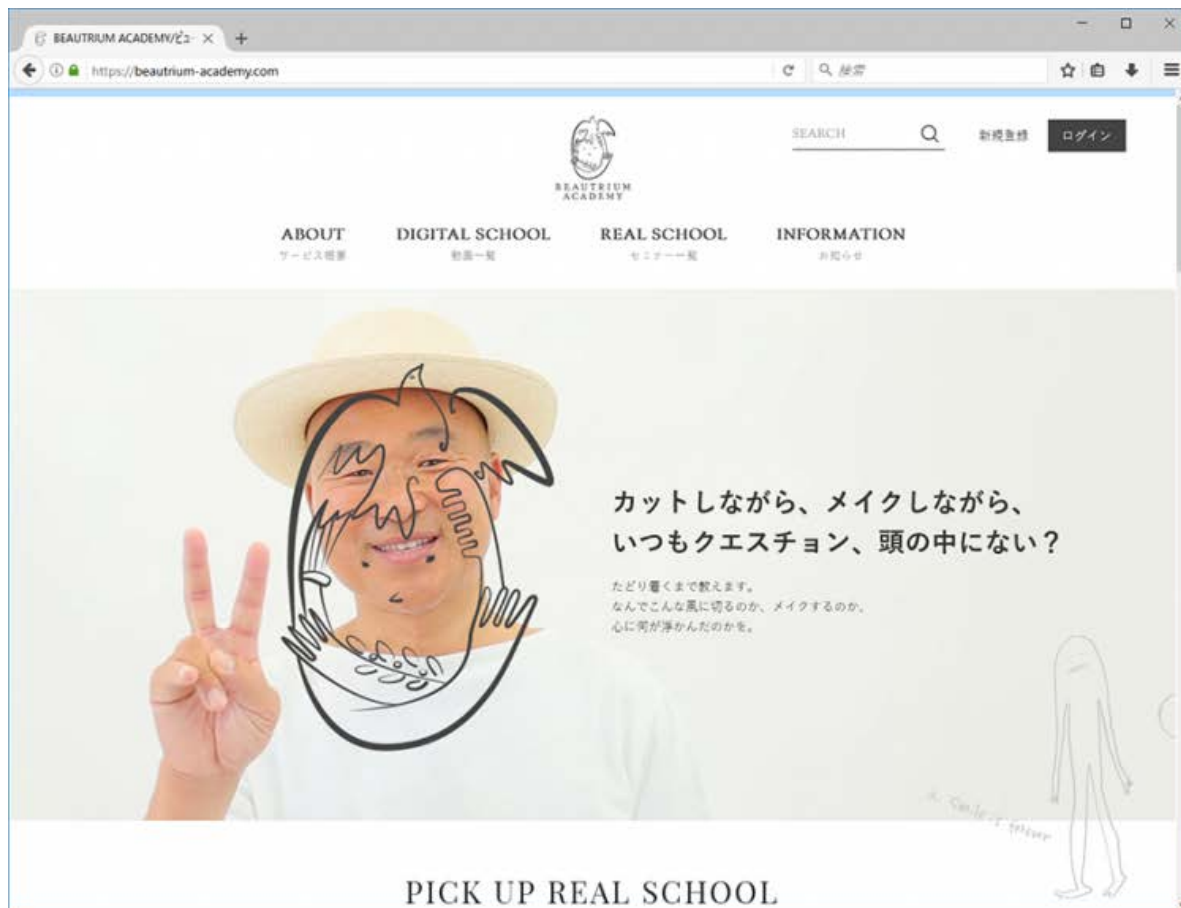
BEAUTRIUM ACADEMY/ビュ ×

https://beautrium-academy.com

検索

BEAUTRIUM ACADEMY

SEARCH

新規登録

ログイン

ABOUT
サービス概要

DIGITAL SCHOOL
動画一覧

REAL SCHOOL
セミナー一覧

INFORMATION
お知らせ

カットしながら、メイクしながら、
いつもクエスチョン、頭の中にない？

たどり着くまで教えます。
なんでこんな風に切るのか、メイクするのか、
心に何が浮かんだのかを。

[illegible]

PICK UP REAL SCHOOL